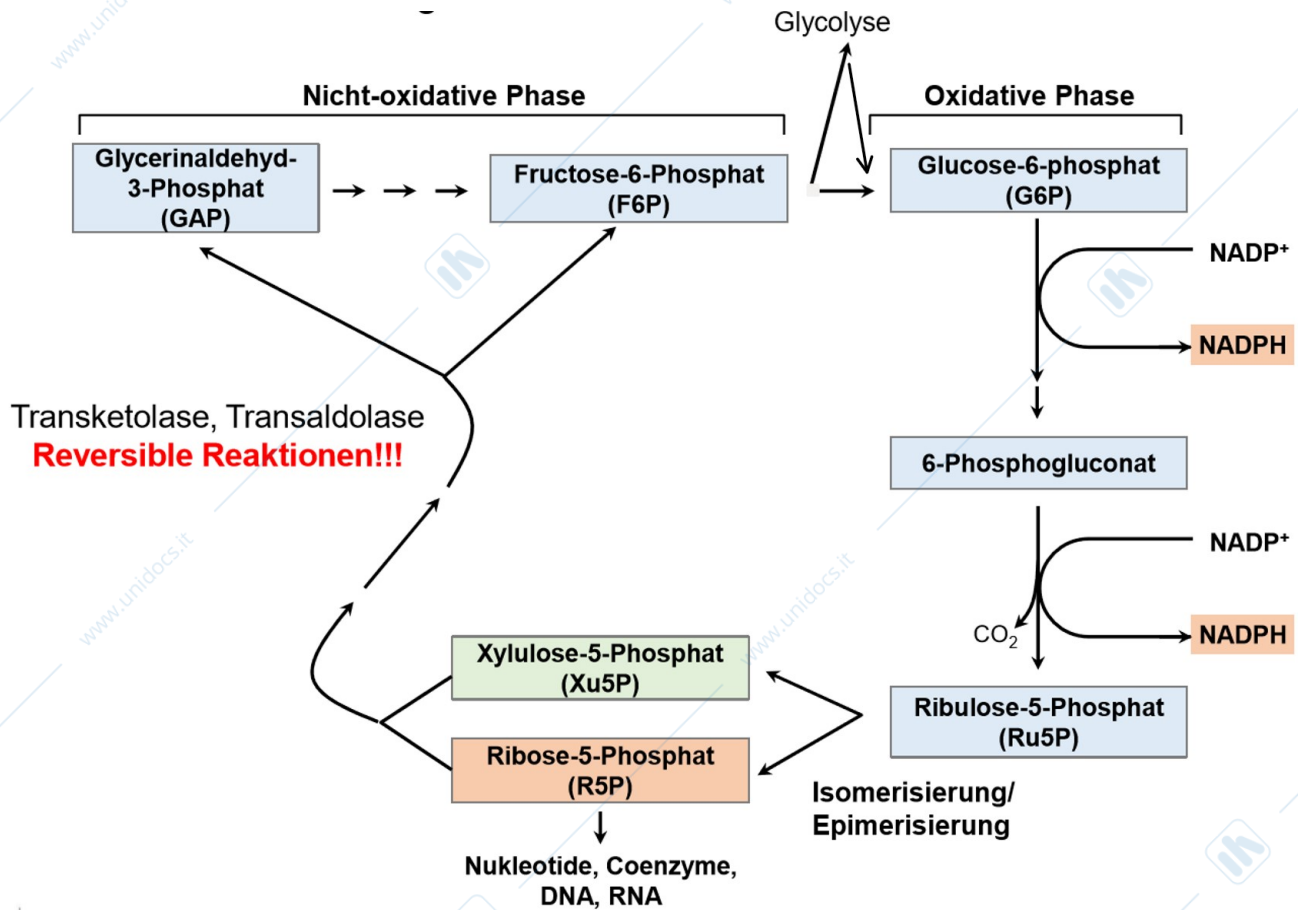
Glycolyse

Nicht-oxidative Phase

Oxidative Phase

Glycerinaldehyd-3-Phosphat (GAP)

Fructose-6-Phosphat (F6P)

Glucose-6-phosphat (G6P)

NADP$^+$

NADPH

6-Phosphogluconat

NADP$^+$

$CO_2$

NADPH

Transketolase, Transaldolase
Reversible Reaktionen!!!

Xylulose-5-Phosphat (Xu5P)

Ribose-5-Phosphat (R5P)

Ribulose-5-Phosphat (Ru5P)

Isomerisierung/ Epimerisierung

Nukleotide, Coenzyme, DNA, RNA

www.unidocs.it

www.unidocs.it

www.unidocs.it

www.unidocs.it